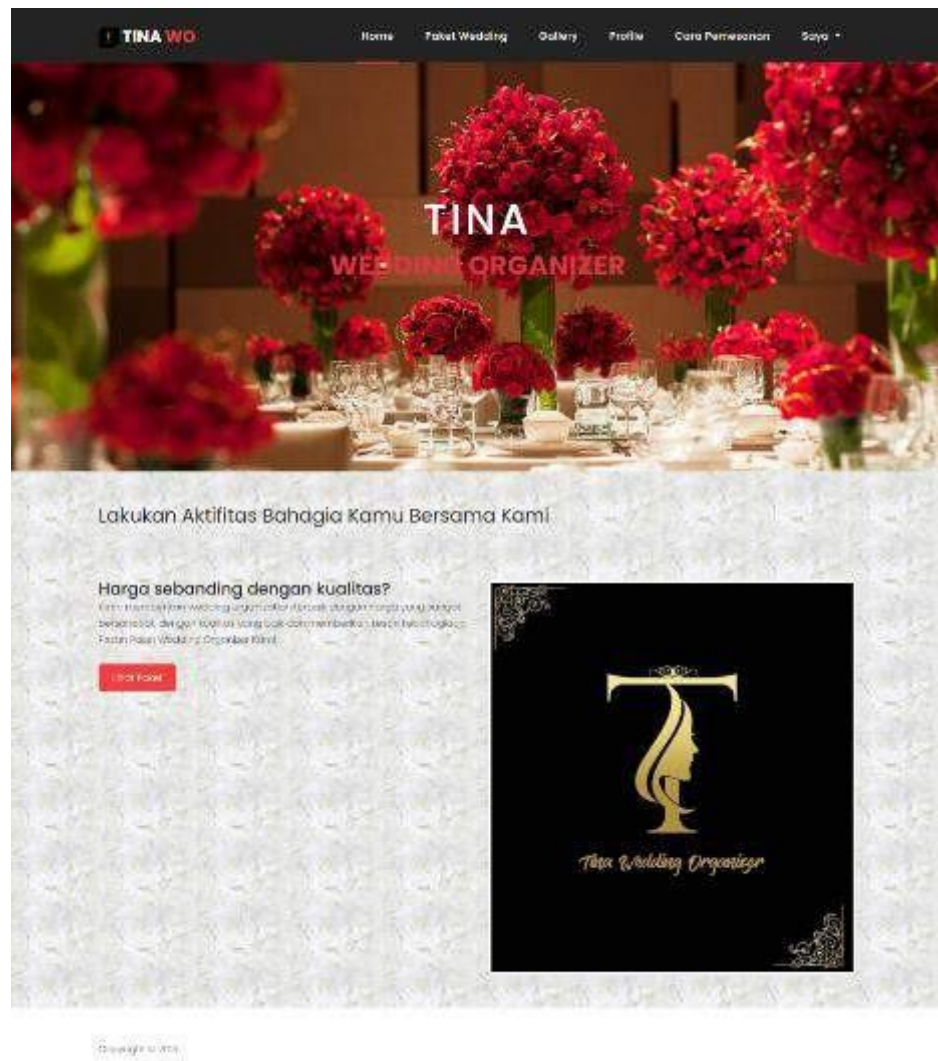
TINA WO

Home Paket Wedding Gallery Profile Cara Pemesanan Saya

TINA

WEDDING ORGANIZER

Lakukan Aktifitas Bahagia Kamu Bersama Kami

Harga sebanding dengan kualitas?

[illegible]

Lihat Paket

T

Tina Wedding Organizer

Copyright © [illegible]